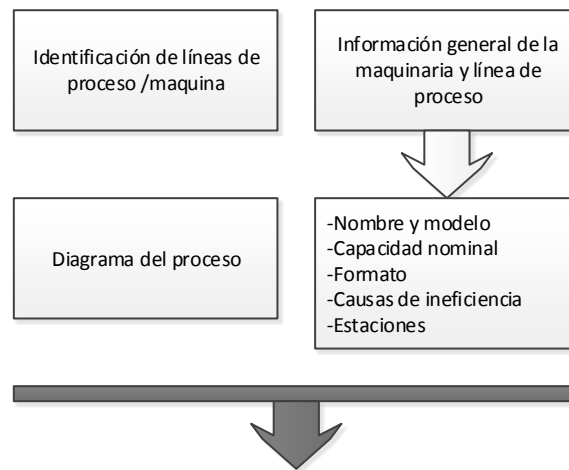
Identificación de líneas de proceso /maquina

Información general de la maquinaria y línea de proceso

Diagrama del proceso

-Nombre y modelo
-Capacidad nominal
-Formato
-Causas de ineficiencia
-Estaciones